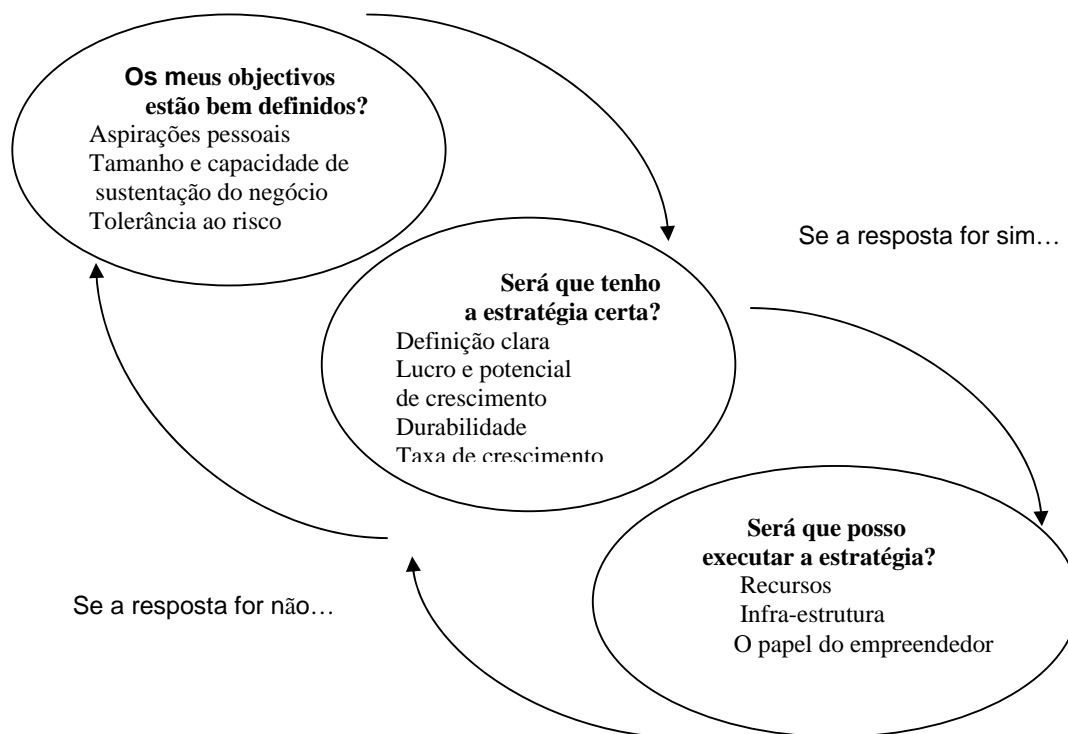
**Os meus objectivos estão bem definidos?**
Aspirações pessoais
Tamanho e capacidade de sustentação do negócio
Tolerância ao risco

Se a resposta for sim…

**Será que tenho a estratégia certa?**
Definição clara
Lucro e potencial de crescimento
Durabilidade
Taxa de crescimento

**Será que posso executar a estratégia?**
Recursos
Infra-estrutura
O papel do empreendedor

Se a resposta for não…